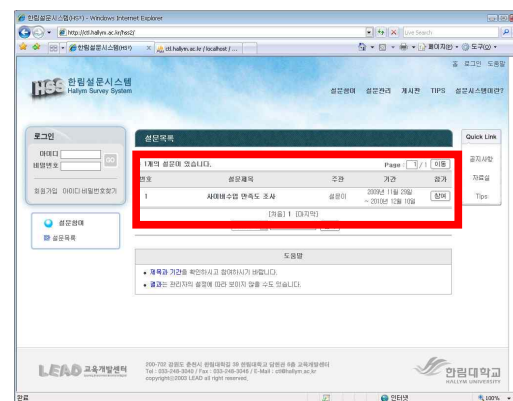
한림설문시스템(HSS) - Windows Internet Explorer

http://ctl.hallym.ac.kr/hss2/

Live Search

한림설문시스템(HSS)

ctl.hallym.ac.kr / localhost / ...

페이지(P) 도구(O)

홈 로그인 도움말

HSS 한림설문시스템 Hallym Survey System

설문참여 설문관리 게시판 TIPS 설문시스템이란?

로그인

아이디

비밀번호

회원가입 아이디·비밀번호찾기

설문참여

설문목록

설문목록

1개의 설문이 있습니다.

Page : 1 / 1 이동

| 번호 | 설문제목 | 주관 | 기간 | 참가 |
|---|---|---|---|---|
| 1 | 사이버수업 만족도 조사 | 설문이 | 2009년 11월 29일 ~ 2010년 12월 10일 | 참여 |

[처음] 1 [마지막]

Quick Link

공지사항

자료실

Tips

도움말

제목과 기간을 확인하시고 참여하시기 바랍니다.

결과는 관리자의 설정에 따라 보이지 않을 수도 있습니다.

LEAD 교육개발센터

200-702 강원도 춘천시 한림대학길 39 한림대학교 일송관 8층 교육개발센터 Tel : 033-248-3040 / Fax : 033-248-3048 / E-Mail : ctl@hallym.ac.kr copyright©2003 LEAD all right reserved.

한림대학교 HALLYM UNIVERSITY

완료

인터넷

100%